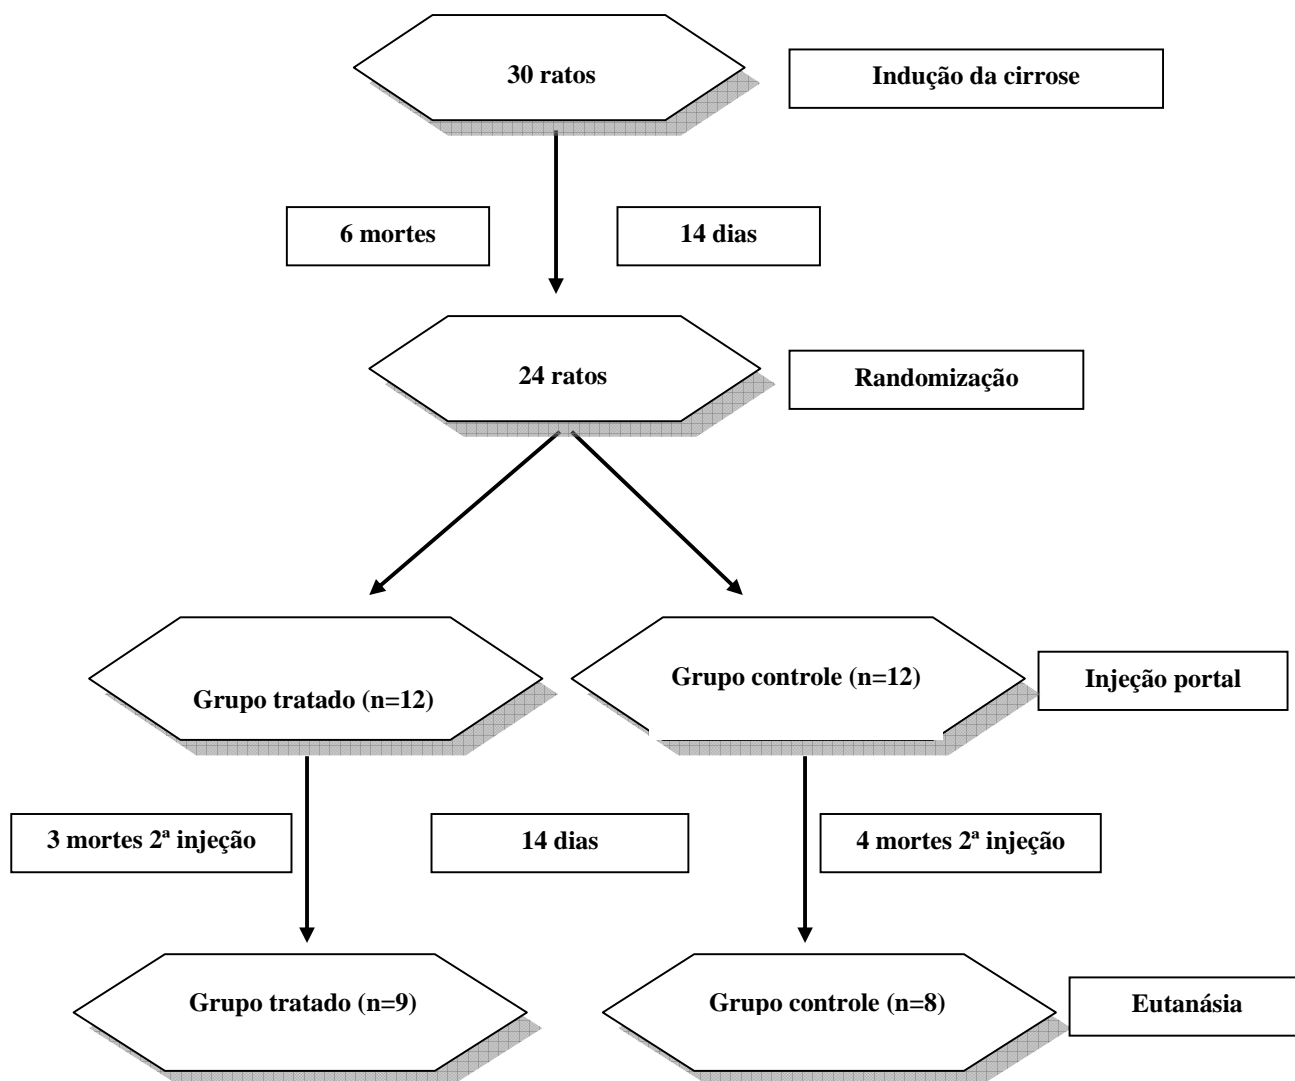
30 ratos

Indução da cirrose

6 mortes

14 dias

24 ratos

Randomização

Grupo tratado (n=12)

Grupo controle (n=12)

Injeção portal

3 mortes 2ª injeção

14 dias

4 mortes 2ª injeção

Grupo tratado (n=9)

Grupo controle (n=8)

Eutanásia